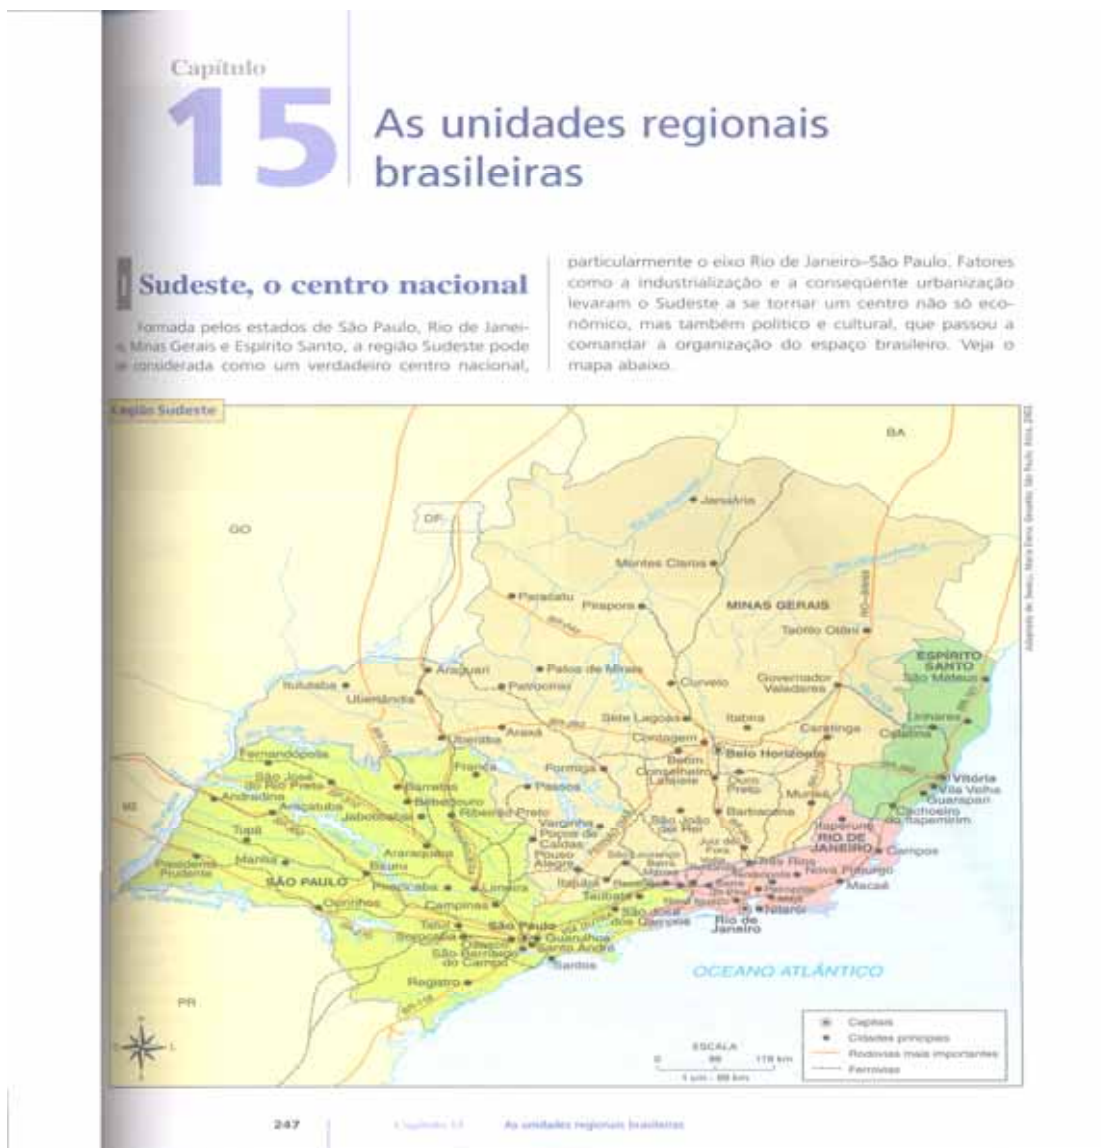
Capítulo
15
As unidades regionais brasileiras

Sudeste, o centro nacional

Formada pelos estados de São Paulo, Rio de Janeiro, Minas Gerais e Espírito Santo, a região Sudeste pode ser considerada como um verdadeiro centro nacional, particularmente o eixo Rio de Janeiro–São Paulo. Fatores como a industrialização e a conseqüente urbanização levaram o Sudeste a se tornar um centro não só econômico, mas também político e cultural, que passou a comandar a organização do espaço brasileiro. Veja o mapa abaixo.

Região Sudeste

BA
GO
DF
Januária
Montes Claros
Paracatu
Pirapora
MINAS GERAIS
Teófilo Otôni
ESPÍRITO SANTO
São Mateus
Araguari
Patos de Minas
Ituiutaba
Patrocínio
Curvelo
Governador Valadares
Uberlândia
Sete Lagoas
Itabira
Caratinga
Linhares
Colatina
Araxá
Uberaba
Contagem
Belo Horizonte
Betim
Fernandópolis
Franca
Formiga
Conselheiro Lafaiete
Ouro Preto
Vitória
Vila Velha
Guarapari
São José do Rio Preto
Barretos
Passos
Muriaé
Cachoeiro de Itapemirim
Andradina
Araçatuba
Bebedouro
Ribeirão Preto
São João del Rei
Barbacena
Itaperuna
Jaboticabal
Varginha
Poços de Caldas
Juiz de Fora
RIO DE JANEIRO
Campos
Tupã
Marília
Araraquara
Pouso Alegre
Três Rios
Nova Friburgo
MS
Presidente Prudente
Bauru
SÃO PAULO
Piracicaba
Limeira
Macaé
Ourinhos
Campinas
Taubaté
Niterói
Rio de Janeiro
São José dos Campos
Tatuí
Sorocaba
São Paulo
Guarulhos
Santo André
São Bernardo do Campo
Santos
Registro
PR
OCEANO ATLÂNTICO
ESCALA
0 88 176 km
1 cm – 88 km
Capitais
Cidades principais
Rodovias mais importantes
Ferrovias

247 Capítulo 15 As unidades regionais brasileiras